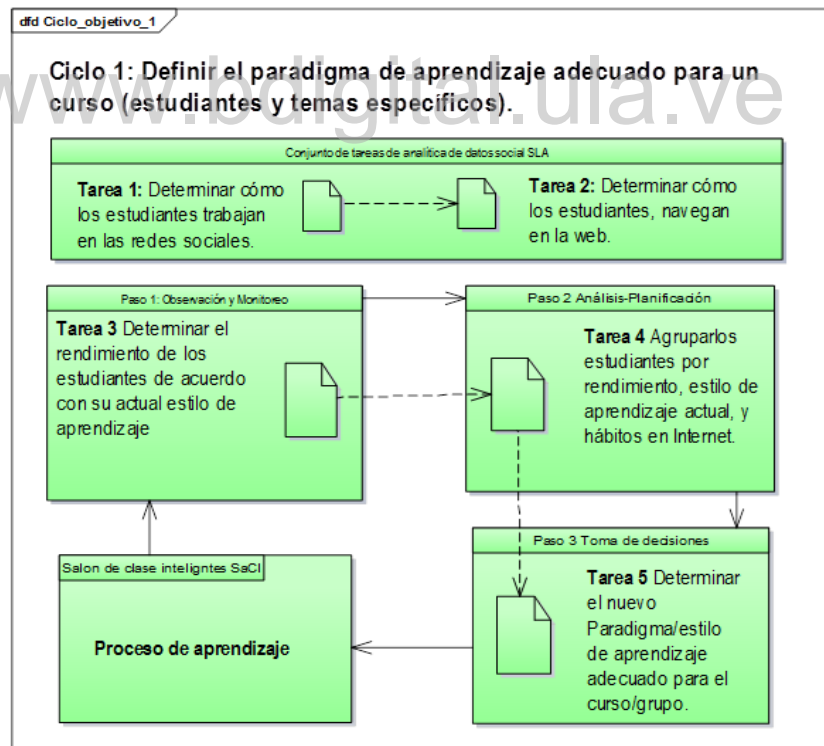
dfd Ciclo_objetivo_1

Ciclo 1: Definir el paradigma de aprendizaje adecuado para un curso (estudiantes y temas específicos).

www.bdigital.ula.ve

Conjunto de tareas de analítica de datos social SLA

Tarea 1: Determinar cómo los estudiantes trabajan en las redes sociales.

Tarea 2: Determinar cómo los estudiantes, navegan en la web.

Paso 1: Observación y Monitoreo

Tarea 3 Determinar el rendimiento de los estudiantes de acuerdo con su actual estilo de aprendizaje

Paso 2 Análisis-Planificación

Tarea 4 Agruparlos estudiantes por rendimiento, estilo de aprendizaje actual, y hábitos en Internet.

Paso 3 Toma de decisiones

Tarea 5 Determinar el nuevo Paradigma/estilo de aprendizaje adecuado para el curso/grupo.

Salon de clase inteligntes SaCI

Proceso de aprendizaje